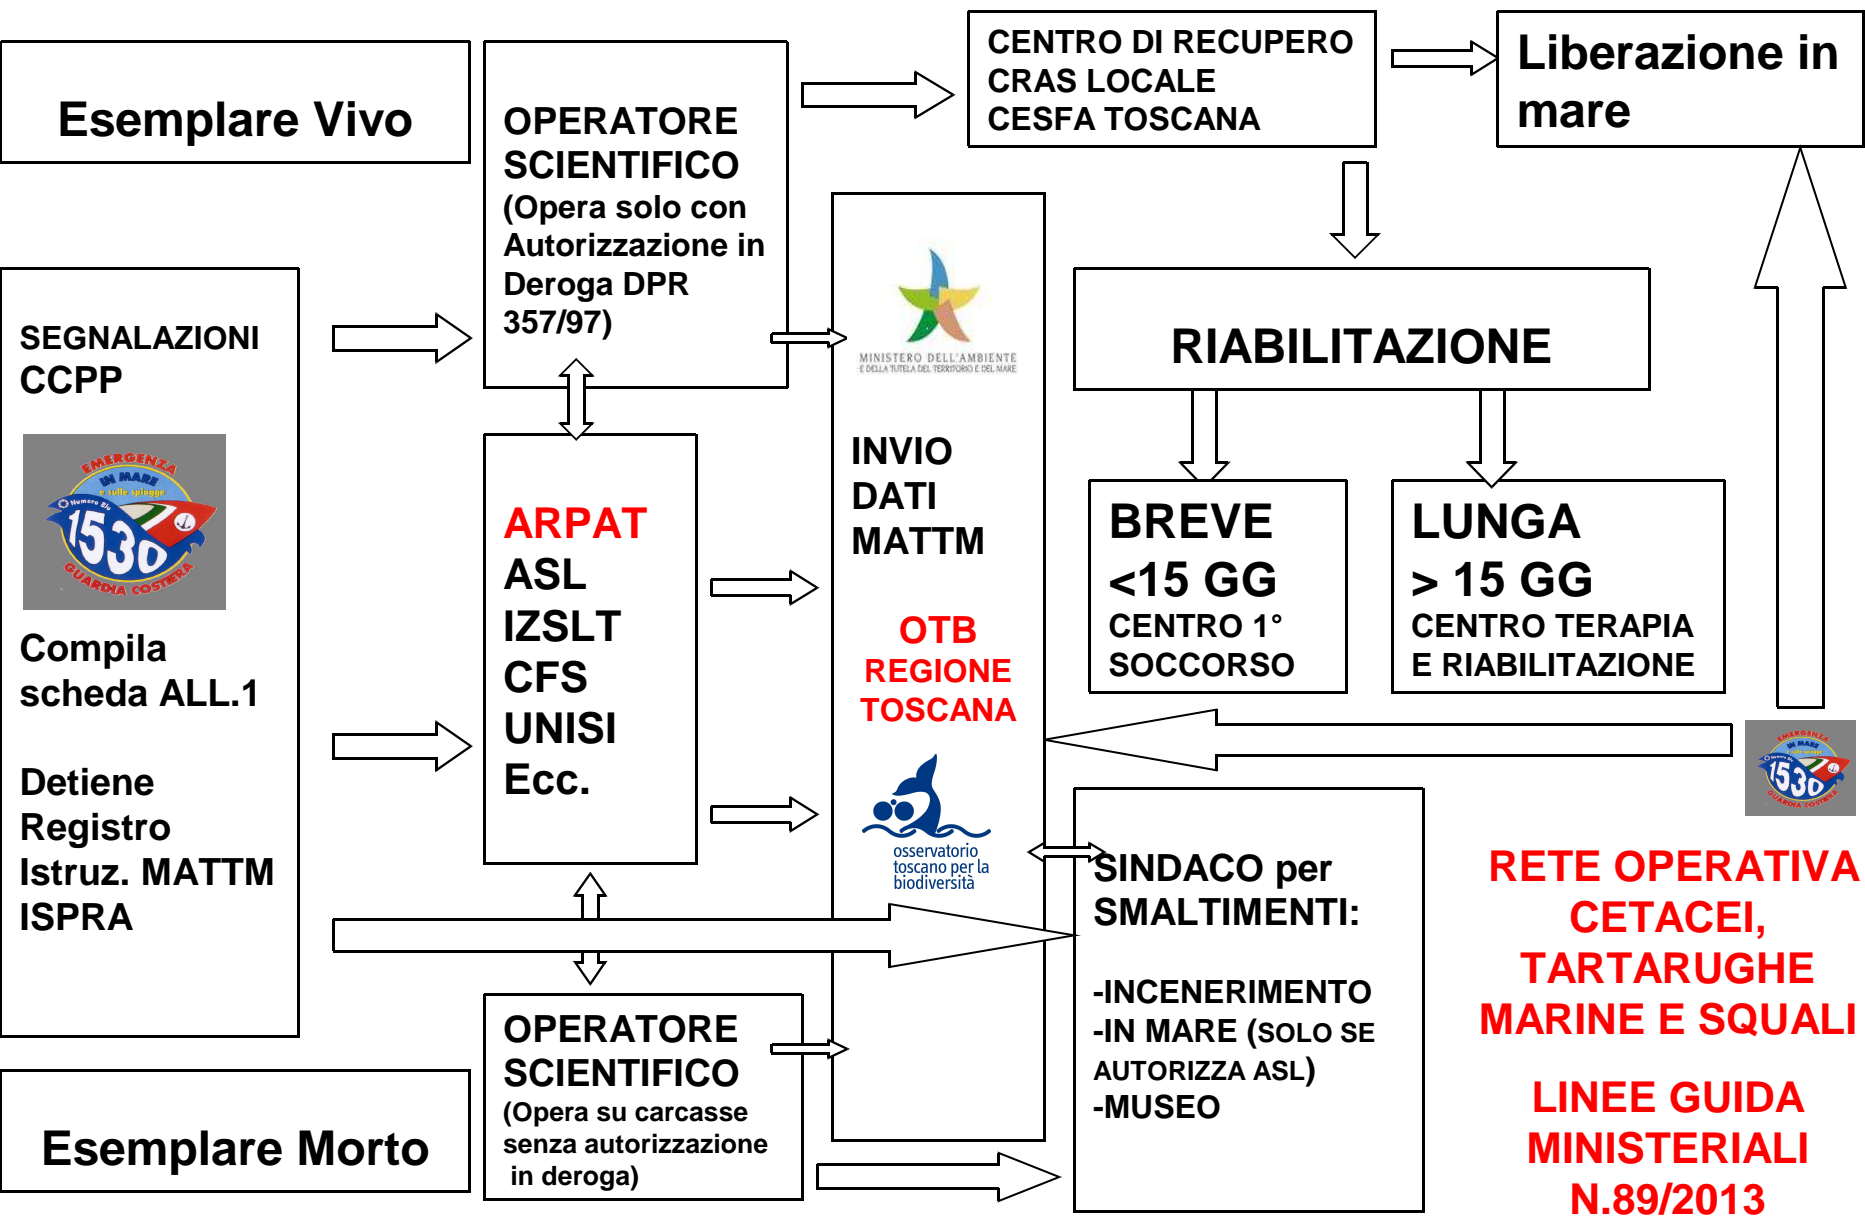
Esemplare Vivo

OPERATORE SCIENTIFICO (Opera solo con Autorizzazione in Deroga DPR 357/97)

CENTRO DI RECUPERO CRAS LOCALE CESFA TOSCANA

Liberazione in mare

SEGNALAZIONI CCPP

EMERGENZA IN MARE e sulle spiagge Numero Blu 1530 GUARDIA COSTIERA

Compila scheda ALL.1

Detiene Registro Istruz. MATTM ISPRA

MINISTERO DELL'AMBIENTE E DELLA TUTELA DEL TERRITORIO E DEL MARE

INVIO DATI MATTM

OTB REGIONE TOSCANA

osservatorio toscano per la biodiversità

RIABILITAZIONE

BREVE <15 GG CENTRO 1° SOCCORSO

LUNGA > 15 GG CENTRO TERAPIA E RIABILITAZIONE

ARPAT ASL IZSLT CFS UNISI Ecc.

1530

SINDACO per SMALTIMENTI:

-INCENERIMENTO
-IN MARE (SOLO SE AUTORIZZA ASL)
-MUSEO

RETE OPERATIVA CETACEI, TARTARUGHE MARINE E SQUALI

LINEE GUIDA MINISTERIALI N.89/2013

Esemplare Morto

OPERATORE SCIENTIFICO (Opera su carcasse senza autorizzazione in deroga)